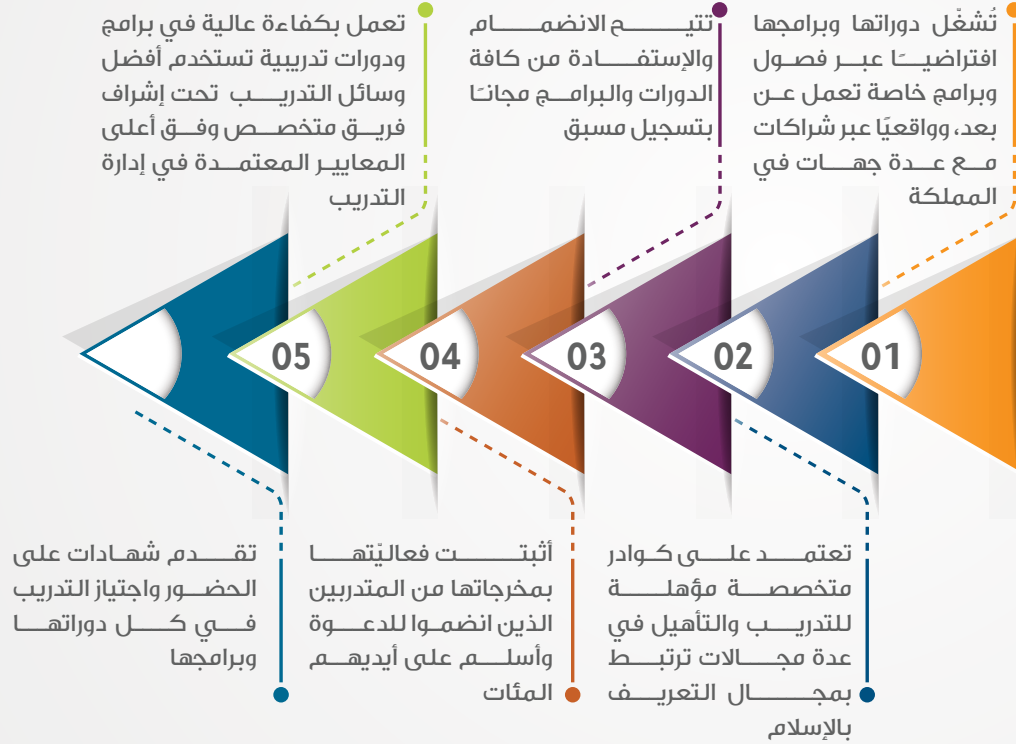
تُشغّل دوراتها وبرامجها افتراضيـًا عبـر فصـول وبرامج خاصة تعمل عـن بعد، وواقعيًا عبر شراكات مـع عـدة جهـات في المملكة

تتيـــح الانضمـــــام والإستفـــادة من كافة الدورات والبرامـج مجانـًا بتسجيل مسبق

تعمل بكفاءة عالية في برامج ودورات تدريبية تستخدم أفضل وسائل التدريـب تحت إشراف فريـق متخصـص وفـق أعلى المعاييـر المعتمـدة في إدارة التدريب

01

02

03

04

05

تعتمـد علـى كـوادر متخصصـة مؤهلـة للتدريـب والتأهيل في عدة مجـالات ترتبـط بمجـــال التعريــف بالإسلام

أثبتـــت فعاليّتهــا بمخرجاتها من المتدربين الذين انضمـوا للدعـوة وأسلـم على أيديهـم المئات

تقـدم شهـادات على الحضـور واجتياز التدريب فــي كــل دوراتهــا وبرامجها